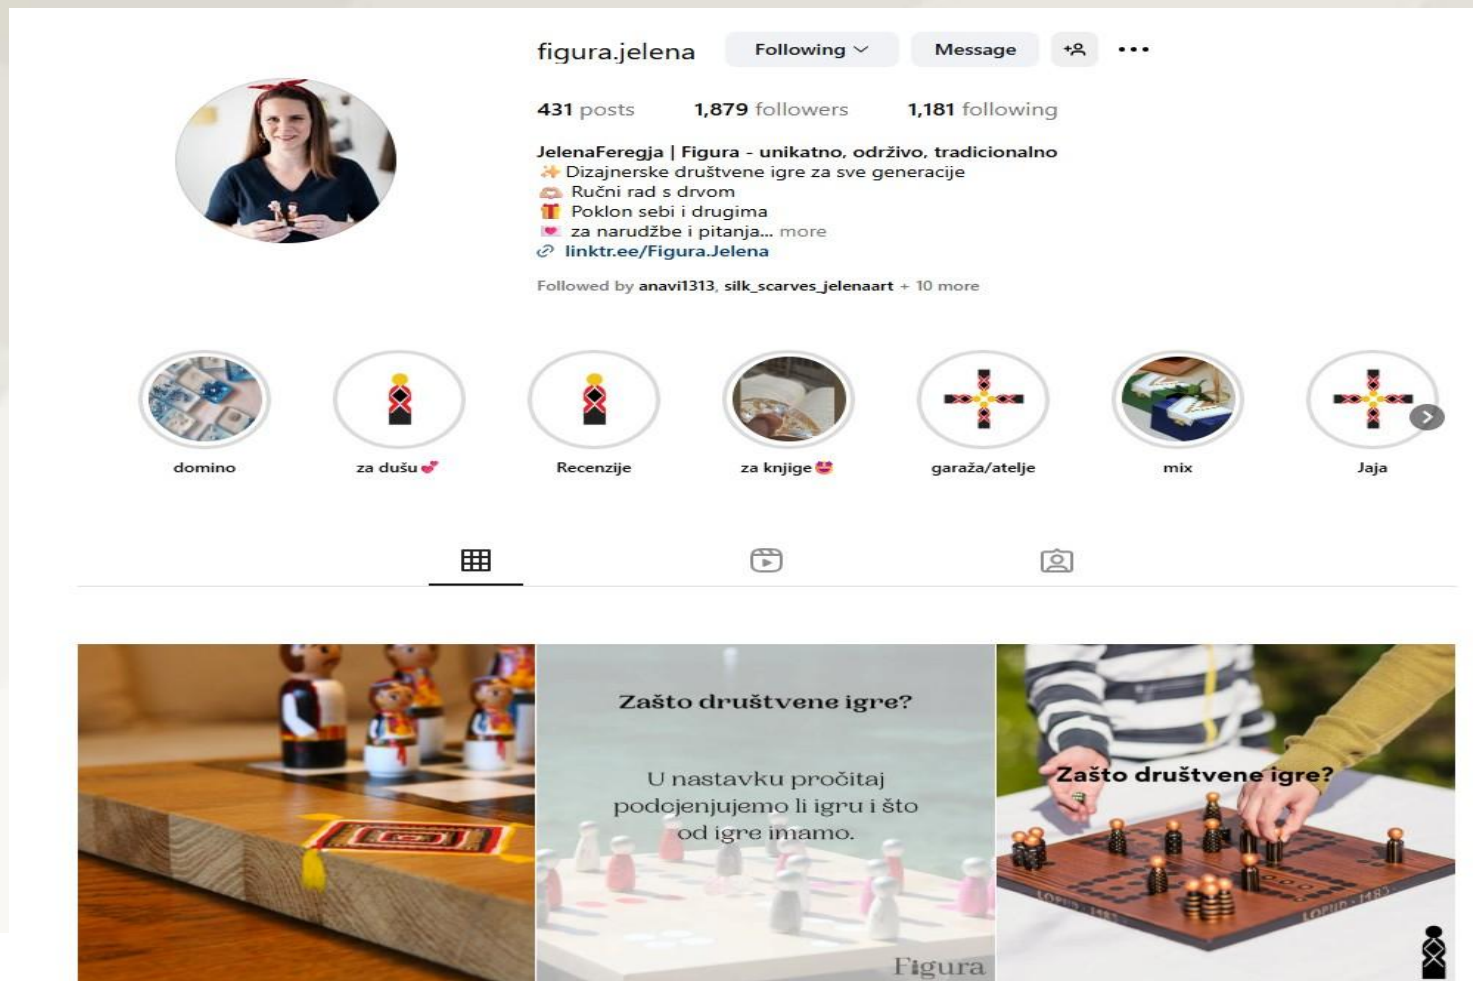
figura.jelena Following Message

431 posts 1,879 followers 1,181 following

JelenaFeregja | Figura - unikatno, održivo, tradicionalno
✨ Dizajnerske društvene igre za sve generacije
Ručni rad s drvom
🎁 Poklon sebi i drugima
💌 za narudžbe i pitanja... more
linktr.ee/Figura.Jelena

Followed by anavi1313, silk_scarves_jelenaart + 10 more

domino
za dušu 💕
Recenzije
za knjige 😍
garaža/atelje
mix
Jaja

Zašto društvene igre?

U nastavku pročitaj podcjenjujemo li igru i što od igre imamo.

Figura

Zašto društvene igre?